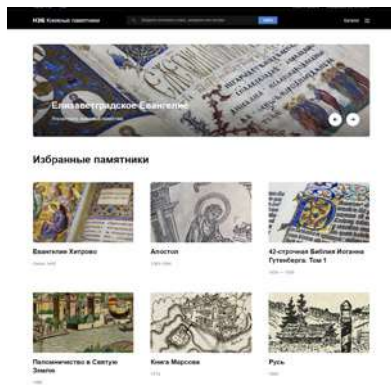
НЭБ Книжные памятники

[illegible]

Каталог

Елисаветградское Евангелие

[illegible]

Избранные памятники

Евангелие Хитрово

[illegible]

Апостол

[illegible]

42-строчная Библия Иоганна Гутенберга: Том 1

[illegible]

Паломничество в Святую Землю

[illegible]

Книга Марсова

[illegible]

Русь

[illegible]